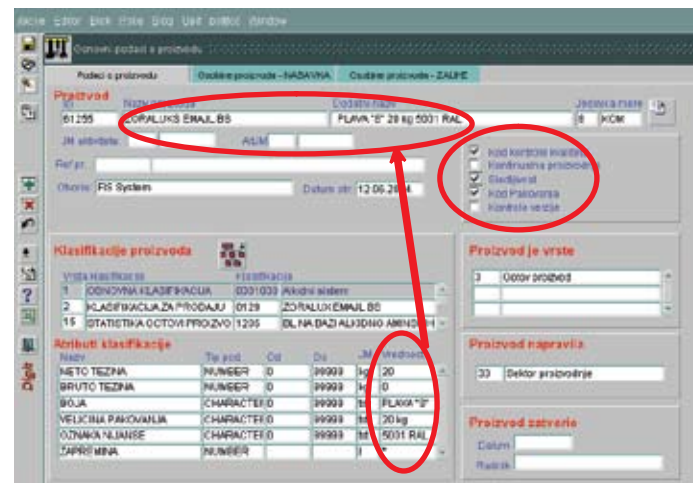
Akcija Editor Blok Polje Slog Upit Opšteo Window

Osnovni podaci o proizvodu

Podaci o proizvodu | Ostalo o proizvodu - NABAVKA | Ostalo o proizvodu - ZALIHE

Proizvod
Id | Naziv proizvoda | Dodatni naziv | Jedinica mere
61255 | ZORALUKS EMAJL BS | PLAVA "S" 20 kg 5001 RAL | 8 | KOM

JM alternativa | Alt.JM

Ref.pr.

Otvorio | FIS System | Datum otv | 12.06.2004

Kod kontrole kvaliteta
Kontinuirana proizvodnja
Sledljivost
Kod Pakovanja
Kontrola verzije

Klasifikacije proizvoda
Vrsta klasifikacije | Klasifikacija
1 | OSNOVNA KLASIFIKACIJA | 0301030 | Alkidni sistem
2 | KLASIFIKACIJA ZA PRODAJU | 0129 | ZORALUKS EMAJL BS
15 | STATISTIKA GOTOV PROIZVO | 1235 | BL NA BAZI ALKIDNO AMINO

Atributi klasifikacije
Naziv | Tip pod. | Od | Do | JM | Vrednost
NETO TEZINA | NUMBER | 0 | 99999 | kg | 20
BRUTO TEZINA | NUMBER | 0 | 99999 | kg | 0
BOJA | CHARACTER | 0 | 99999 | txt | PLAVA "S"
VELICINA PAKOVANJA | CHARACTER | 0 | 99999 | txt | 20 kg
OZNAKA NIJANSE | CHARACTER | 0 | 99999 | txt | 5001 RAL
ZAPREMINA | NUMBER | | | |

Proizvod je vrste
3 | Gotov proizvod

Proizvod napravio
33 | Sektor proizvodnje

Proizvod zatvorio
Datum
Radnik